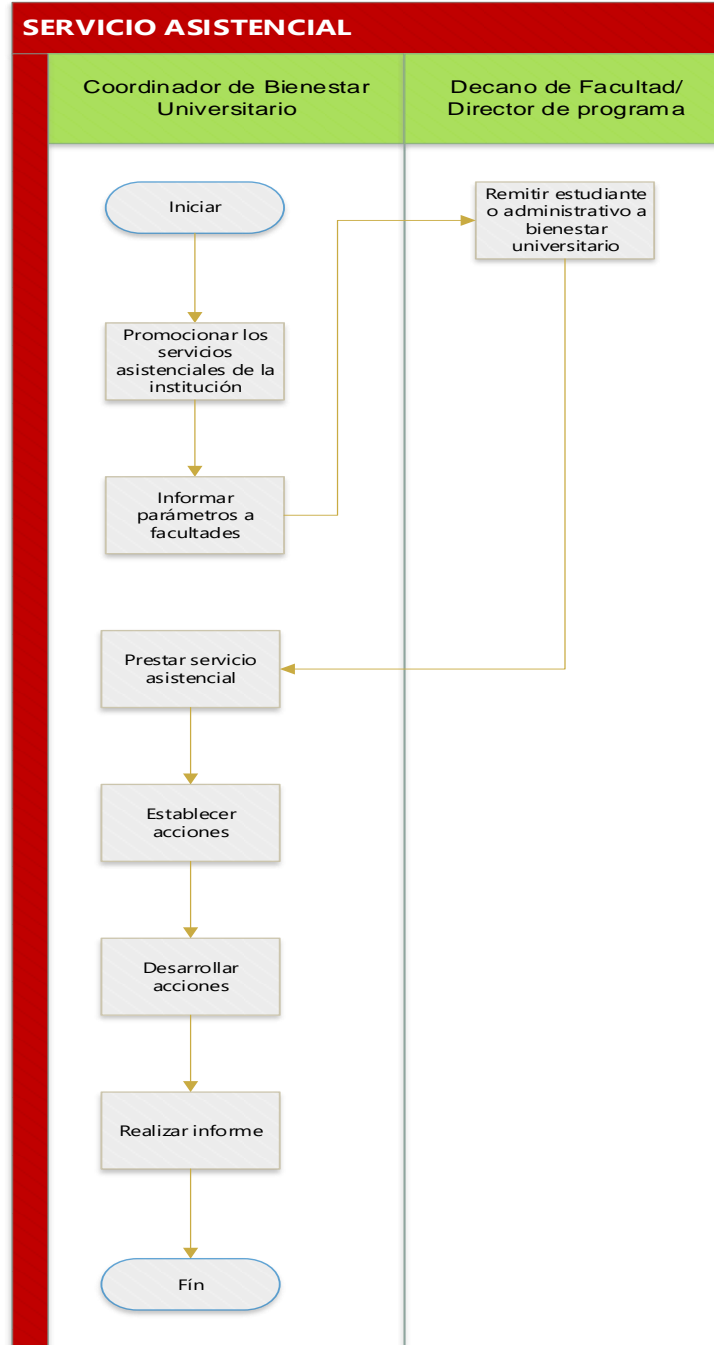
SERVICIO ASISTENCIAL

Coordinador de Bienestar Universitario

Decano de Facultad/ Director de programa

Iniciar

Remitir estudiante o administrativo a bienestar universitario

Promocionar los servicios asistenciales de la institución

Informar parámetros a facultades

Prestar servicio asistencial

Establecer acciones

Desarrollar acciones

Realizar informe

Fín